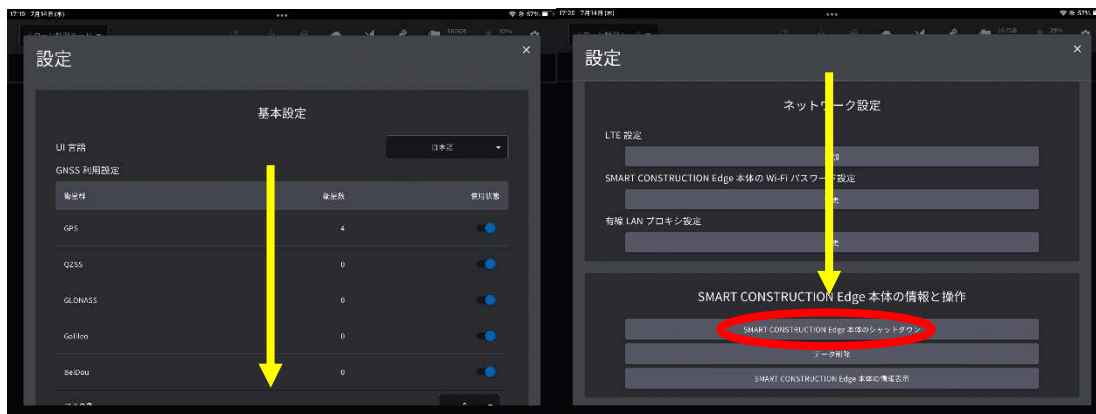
17:10 7月14日(木)

設定

×

基本設定

UI 言語

日本語

GNSS 利用設定

| 衛星群 | 衛星数 | 使用状態 |
|---|---|---|
| GPS | 4 | |
| QZSS | 0 | |
| GLONASS | 0 | |
| Galileo | 0 | |
| BeiDou | 0 | |

17:26 7月14日(木)

設定

×

ネットワーク設定

LTE 設定

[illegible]

SMART CONSTRUCTION Edge 本体の Wi-Fi パスワード設定

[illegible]

有線 LAN プロキシ設定

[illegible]

SMART CONSTRUCTION Edge 本体の情報と操作

SMART CONSTRUCTION Edge 本体のシャットダウン

データ削除

SMART CONSTRUCTION Edge 本体の情報表示